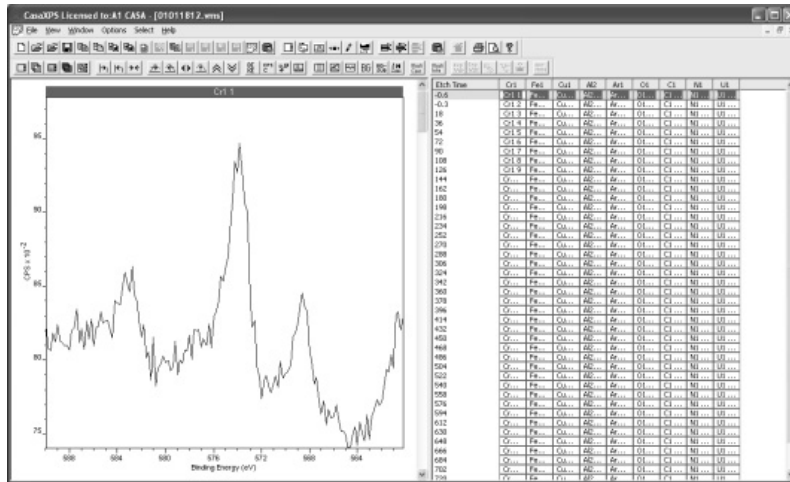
CasaXPS Licensed to:A1 CASA - [01011812.vms]

File View Window Options Select Help

Cr1 1

95

90

85

80

75

CPS x 10^-2

588 584 580 576 572 568 564

Binding Energy (eV)

| Etch Time | Cr1 | Fe1 | Cu1 | Al2 | Ar1 | O1 | C1 | N1 | U1 |
|---|---|---|---|---|---|---|---|---|---|
| -0.6 | Cr1 1 | Fe... | Cu... | Al2... | Ar... | O1... | C1... | N1... | U1... |
| -0.3 | Cr1 2 | Fe... | Cu... | Al2... | Ar... | O1... | C1... | N1... | U1... |
| 18 | Cr1 3 | Fe... | Cu... | Al2... | Ar... | O1... | C1... | N1... | U1... |
| 36 | Cr1 4 | Fe... | Cu... | Al2... | Ar... | O1... | C1... | N1... | U1... |
| 54 | Cr1 5 | Fe... | Cu... | Al2... | Ar... | O1... | C1... | N1... | U1... |
| 72 | Cr1 6 | Fe... | Cu... | Al2... | Ar... | O1... | C1... | N1... | U1... |
| 90 | Cr1 7 | Fe... | Cu... | Al2... | Ar... | O1... | C1... | N1... | U1... |
| 108 | Cr1 8 | Fe... | Cu... | Al2... | Ar... | O1... | C1... | N1... | U1... |
| 126 | Cr1 9 | Fe... | Cu... | Al2... | Ar... | O1... | C1... | N1... | U1... |
| 144 | Cr... | Fe... | Cu... | Al2... | Ar... | O1... | C1... | N1... | U1... |
| 162 | Cr... | Fe... | Cu... | Al2... | Ar... | O1... | C1... | N1... | U1... |
| 180 | Cr... | Fe... | Cu... | Al2... | Ar... | O1... | C1... | N1... | U1... |
| 198 | Cr... | Fe... | Cu... | Al2... | Ar... | O1... | C1... | N1... | U1... |
| 216 | Cr... | Fe... | Cu... | Al2... | Ar... | O1... | C1... | N1... | U1... |
| 234 | Cr... | Fe... | Cu... | Al2... | Ar... | O1... | C1... | N1... | U1... |
| 252 | Cr... | Fe... | Cu... | Al2... | Ar... | O1... | C1... | N1... | U1... |
| 270 | Cr... | Fe... | Cu... | Al2... | Ar... | O1... | C1... | N1... | U1... |
| 288 | Cr... | Fe... | Cu... | Al2... | Ar... | O1... | C1... | N1... | U1... |
| 306 | Cr... | Fe... | Cu... | Al2... | Ar... | O1... | C1... | N1... | U1... |
| 324 | Cr... | Fe... | Cu... | Al2... | Ar... | O1... | C1... | N1... | U1... |
| 342 | Cr... | Fe... | Cu... | Al2... | Ar... | O1... | C1... | N1... | U1... |
| 360 | Cr... | Fe... | Cu... | Al2... | Ar... | O1... | C1... | N1... | U1... |
| 378 | Cr... | Fe... | Cu... | Al2... | Ar... | O1... | C1... | N1... | U1... |
| 396 | Cr... | Fe... | Cu... | Al2... | Ar... | O1... | C1... | N1... | U1... |
| 414 | Cr... | Fe... | Cu... | Al2... | Ar... | O1... | C1... | N1... | U1... |
| 432 | Cr... | Fe... | Cu... | Al2... | Ar... | O1... | C1... | N1... | U1... |
| 450 | Cr... | Fe... | Cu... | Al2... | Ar... | O1... | C1... | N1... | U1... |
| 468 | Cr... | Fe... | Cu... | Al2... | Ar... | O1... | C1... | N1... | U1... |
| 486 | Cr... | Fe... | Cu... | Al2... | Ar... | O1... | C1... | N1... | U1... |
| 504 | Cr... | Fe... | Cu... | Al2... | Ar... | O1... | C1... | N1... | U1... |
| 522 | Cr... | Fe... | Cu... | Al2... | Ar... | O1... | C1... | N1... | U1... |
| 540 | Cr... | Fe... | Cu... | Al2... | Ar... | O1... | C1... | N1... | U1... |
| 558 | Cr... | Fe... | Cu... | Al2... | Ar... | O1... | C1... | N1... | U1... |
| 576 | Cr... | Fe... | Cu... | Al2... | Ar... | O1... | C1... | N1... | U1... |
| 594 | Cr... | Fe... | Cu... | Al2... | Ar... | O1... | C1... | N1... | U1... |
| 612 | Cr... | Fe... | Cu... | Al2... | Ar... | O1... | C1... | N1... | U1... |
| 630 | Cr... | Fe... | Cu... | Al2... | Ar... | O1... | C1... | N1... | U1... |
| 648 | Cr... | Fe... | Cu... | Al2... | Ar... | O1... | C1... | N1... | U1... |
| 666 | Cr... | Fe... | Cu... | Al2... | Ar... | O1... | C1... | N1... | U1... |
| 684 | Cr... | Fe... | Cu... | Al2... | Ar... | O1... | C1... | N1... | U1... |
| 702 | Cr... | Fe... | Cu... | Al2... | Ar... | O1... | C1... | N1... | U1... |
| 720 | Cr... | Fe... | Cu... | Al2... | Ar... | O1... | C1... | N1... | U1... |